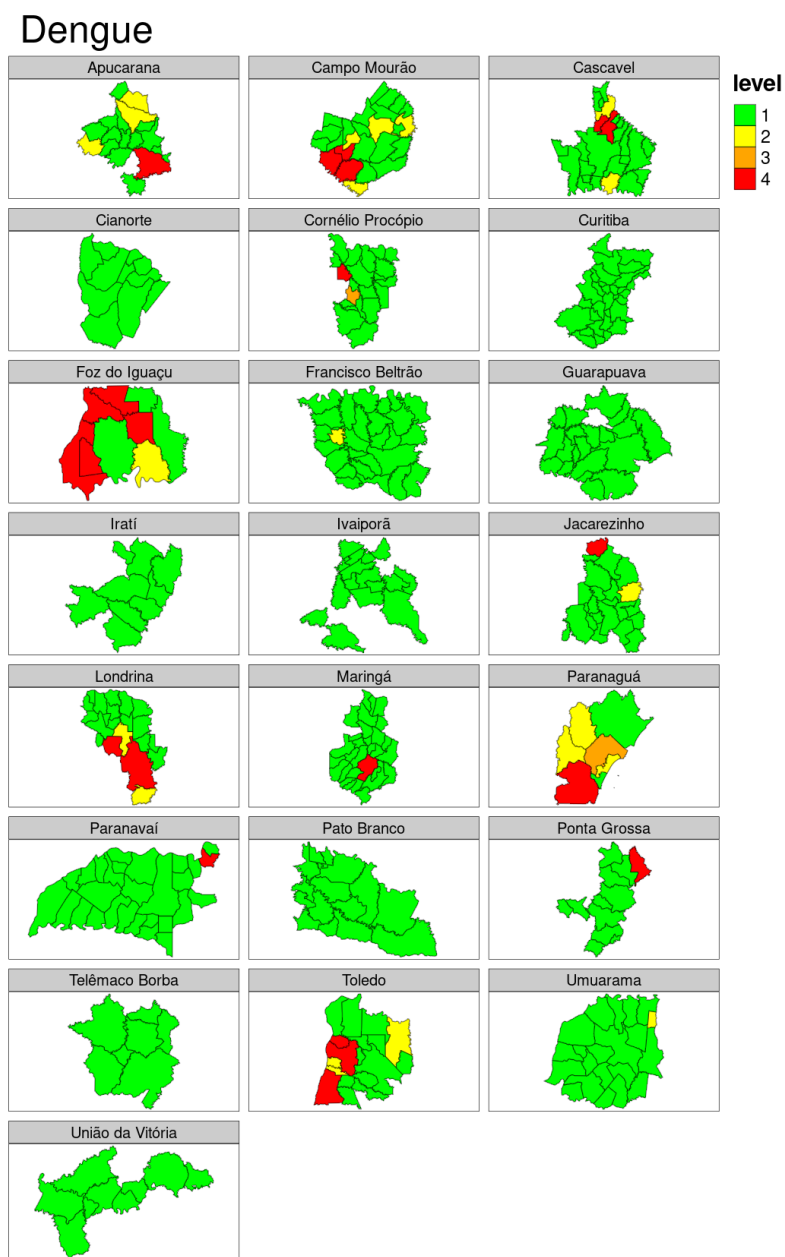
Dengue

Apucarana

Campo Mourão

Cascavel

level
1
2
3
4

Cianorte

Cornélio Procópio

Curitiba

Foz do Iguaçu

Francisco Beltrão

Guarapuava

Iratí

Ivaiporã

Jacarezinho

Londrina

Maringá

Paranaguá

Paranavaí

Pato Branco

Ponta Grossa

Telêmaco Borba

Toledo

Umuarama

União da Vitória